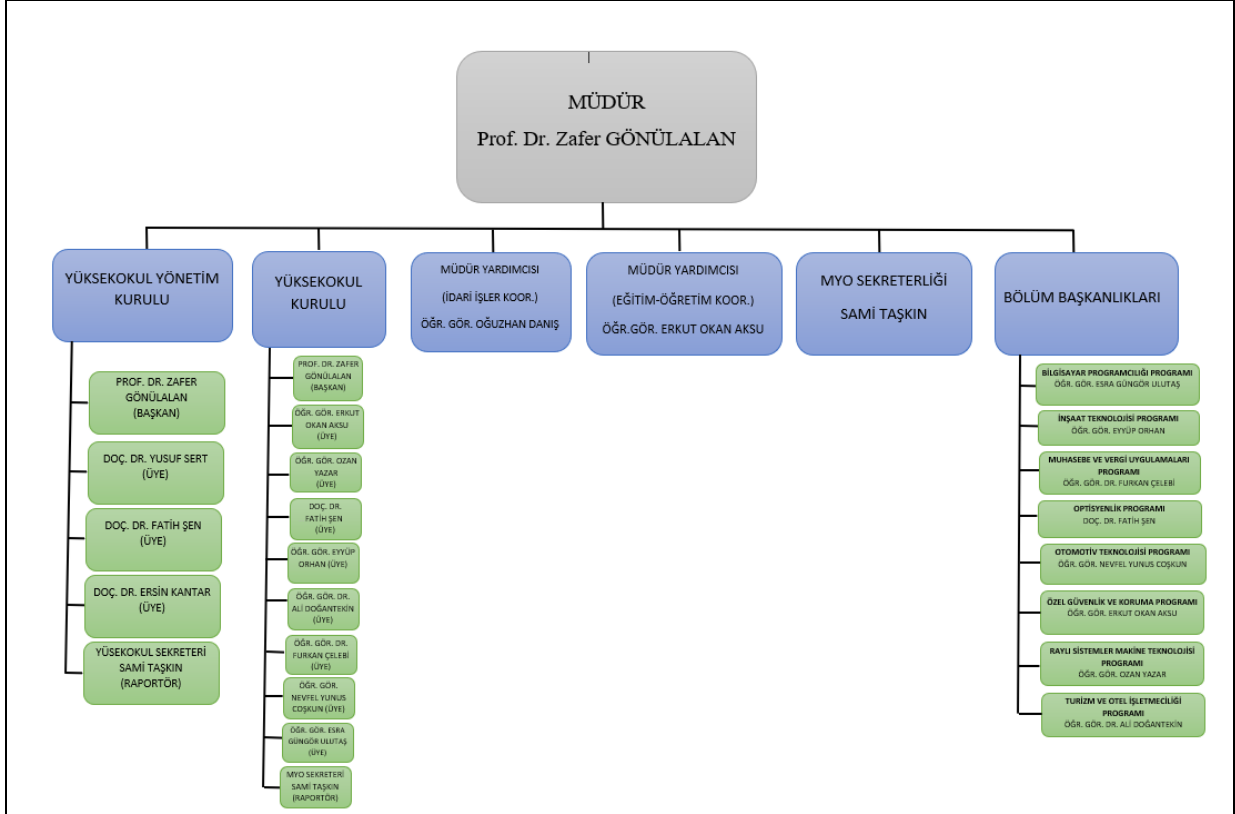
MÜDÜR
Prof. Dr. Zafer GÖNÜLALAN

YÜKSEKOKUL YÖNETİM KURULU

PROF. DR. ZAFER GÖNÜLALAN (BAŞKAN)

DOÇ. DR. YUSUF SERT (ÜYE)

DOÇ. DR. FATİH ŞEN (ÜYE)

DOÇ. DR. ERSİN KANTAR (ÜYE)

YÜSEKOKUL SEKRETERİ SAMİ TAŞKIN (RAPORTÖR)

YÜKSEKOKUL KURULU

PROF. DR. ZAFER GÖNÜLALAN (BAŞKAN)

ÖĞR. GÖR. ERKUT OKAN AKSU (ÜYE)

ÖĞR. GÖR. OZAN YAZAR (ÜYE)

DOÇ. DR. FATİH ŞEN (ÜYE)

ÖĞR. GÖR. EYYÜP ORHAN (ÜYE)

ÖĞR. GÖR. DR. ALİ DOĞANTEKİN (ÜYE)

ÖĞR. GÖR. DR. FURKAN ÇELEBİ (ÜYE)

ÖĞR. GÖR. NEVFEL YUNUS COŞKUN (ÜYE)

ÖĞR. GÖR. ESRA GÜNGÖR ULUTAŞ (ÜYE)

MYO SEKRETERİ SAMİ TAŞKIN (RAPORTÖR)

MÜDÜR YARDIMCISI
(İDARİ İŞLER KOOR.)
ÖĞR. GÖR. OĞUZHAN DANIŞ

MÜDÜR YARDIMCISI
(EĞİTİM-ÖĞRETİM KOOR.)
ÖĞR.GÖR. ERKUT OKAN AKSU

MYO SEKRETERLİĞİ
SAMİ TAŞKIN

BÖLÜM BAŞKANLIKLARI

BİLGİSAYAR PROGRAMCILIĞI PROGRAMI
ÖĞR. GÖR. ESRA GÜNGÖR ULUTAŞ

İNŞAAT TEKNOLOJİSİ PROGRAMI
ÖĞR. GÖR. EYYÜP ORHAN

MUHASEBE VE VERGİ UYGULAMALARI PROGRAMI
ÖĞR. GÖR. DR. FURKAN ÇELEBİ

OPTİSYENLİK PROGRAMI
DOÇ. DR. FATİH ŞEN

OTOMOTİV TEKNOLOJİSİ PROGRAMI
ÖĞR. GÖR. NEVFEL YUNUS COŞKUN

ÖZEL GÜVENLİK VE KORUMA PROGRAMI
ÖĞR. GÖR. ERKUT OKAN AKSU

RAYLI SİSTEMLER MAKİNE TEKNOLOJİSİ PROGRAMI
ÖĞR. GÖR. OZAN YAZAR

TURİZM VE OTEL İŞLETMECİLİĞİ PROGRAMI
ÖĞR. GÖR. DR. ALİ DOĞANTEKİN